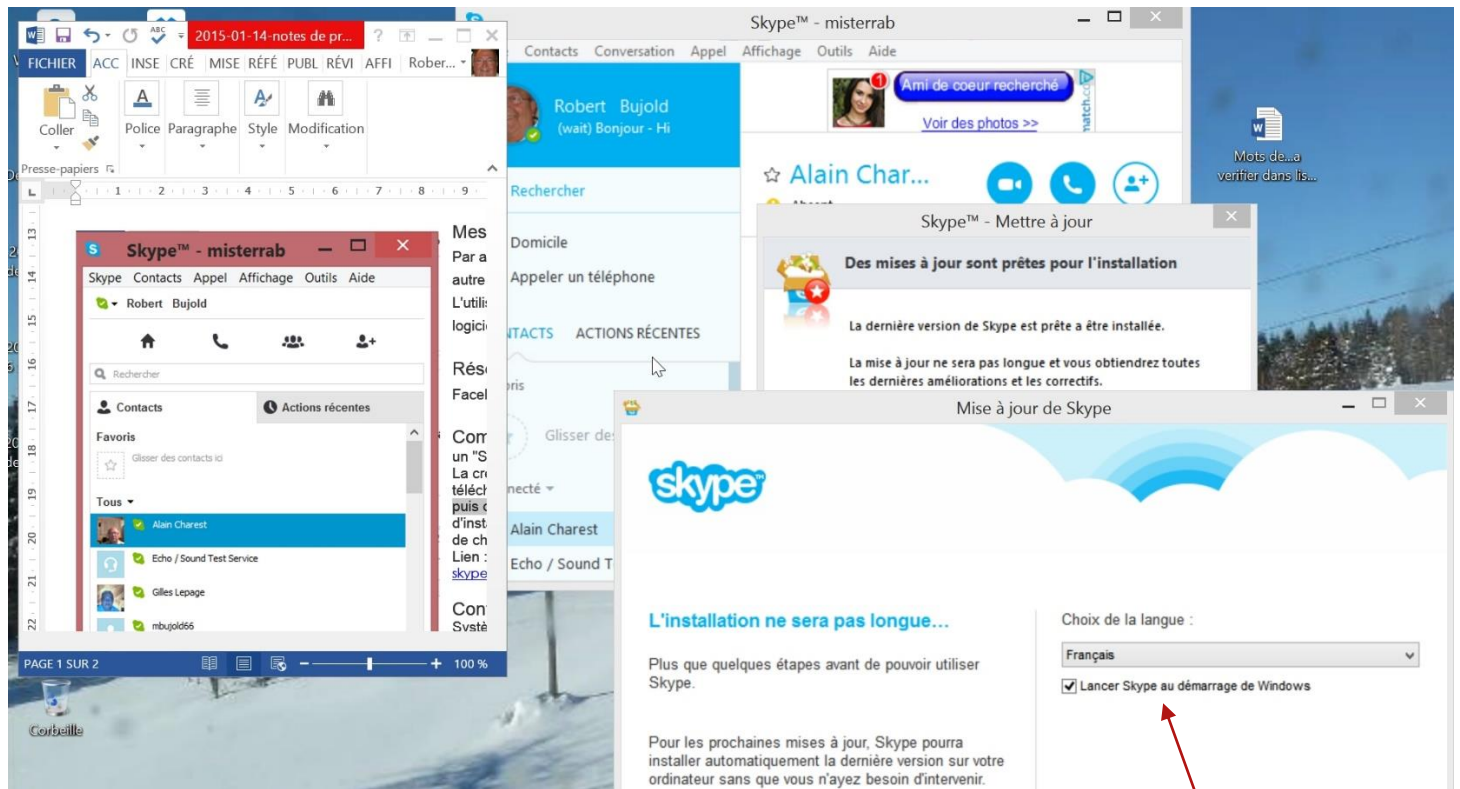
2015-01-14-notes de pr...

FICHIER ACC INSE CRÉ MISE RÉFÉ PUBL RÉVI AFFI Rober...

Coller
Presse-papiers
Police Paragraphe Style Modification

Skype™ - misterrab

Skype Contacts Appel Affichage Outils Aide

Robert Bujold

Rechercher

Contacts
Actions récentes

Favoris
Glisser des contacts ici

Tous

Alain Charest
Echo / Sound Test Service
Gilles Lepage
mbujold66

Mes
Par a
autre
L'utili
logici
Rés
Facel
Com
un "S
La cr
téléch
puis
d'inst
de ch
Lien :
skype
Con
Systè

PAGE 1 SUR 2 100 %

Corbeille

Skype™ - misterrab

Contacts Conversation Appel Affichage Outils Aide

Robert Bujold
(wait) Bonjour - Hi

Rechercher

Domicile

Appeler un téléphone

NTACTS ACTIONS RÉCENTES

Glisser de

Alain Charest
Echo / Sound T

Ami de coeur recherché
Voir des photos >>

Alain Char...

Skype™ - Mettre à jour

Des mises à jour sont prêtes pour l'installation

La dernière version de Skype est prête a être installée.

La mise à jour ne sera pas longue et vous obtiendrez toutes les dernières améliorations et les correctifs.

Mots de...a verifier dans lis...

Mise à jour de Skype

skype

L'installation ne sera pas longue...

Plus que quelques étapes avant de pouvoir utiliser Skype.

Pour les prochaines mises à jour, Skype pourra installer automatiquement la dernière version sur votre ordinateur sans que vous n'ayez besoin d'intervenir.

Choix de la langue :

Français

Lancer Skype au démarrage de Windows